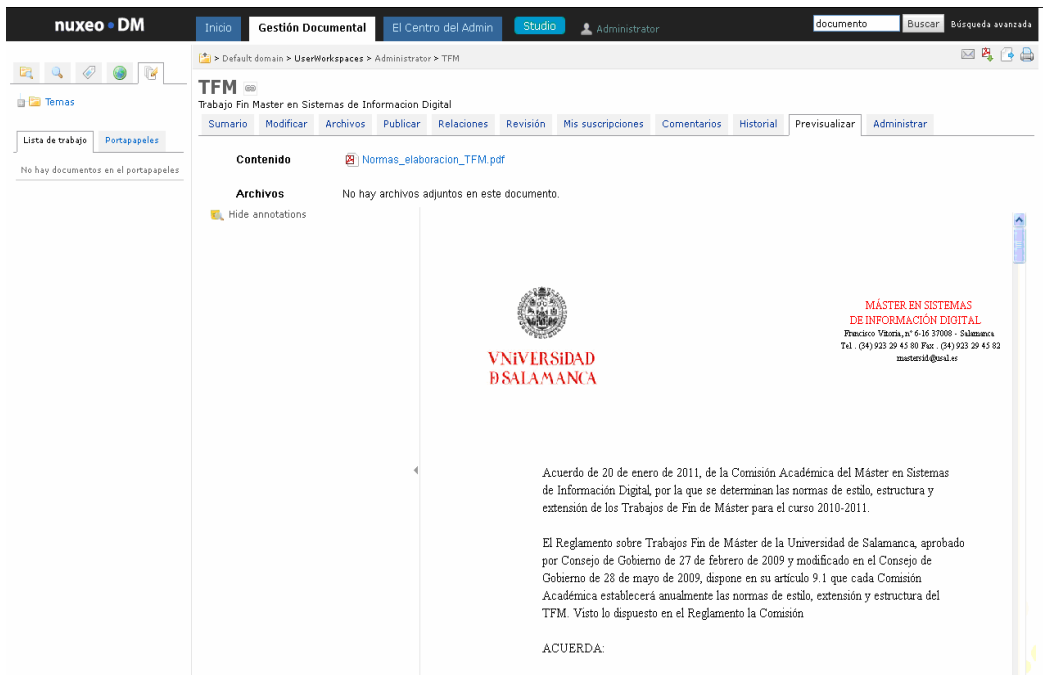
nuxeo • DM

Inicio | Gestión Documental | El Centro del Admin | Studio | Administrator

documento | Buscar | Búsqueda avanzada

Temas

Lista de trabajo | Portapapeles

No hay documentos en el portapapeles

> Default domain > UserWorkspaces > Administrator > TFM

TFM

Trabajo Fin Master en Sistemas de Informacion Digital

Sumario | Modificar | Archivos | Publicar | Relaciones | Revisión | Mis suscripciones | Comentarios | Historial | Previsualizar | Administrar

Contenido Normas_elaboracion_TFM.pdf

Archivos No hay archivos adjuntos en este documento.

Hide annotations

VNiVERSiDAD DSALAMANCA

MÁSTER EN SISTEMAS DE INFORMACIÓN DIGITAL
Francisco Vitoria, nº 6-16 37008 - Salamanca
Tel.: (34) 923 29 45 80 Fax : (34) 923 29 45 82
mastersid@usal.es

Acuerdo de 20 de enero de 2011, de la Comisión Académica del Máster en Sistemas de Información Digital, por la que se determinan las normas de estilo, estructura y extensión de los Trabajos de Fin de Máster para el curso 2010-2011.

El Reglamento sobre Trabajos Fin de Máster de la Universidad de Salamanca, aprobado por Consejo de Gobierno de 27 de febrero de 2009 y modificado en el Consejo de Gobierno de 28 de mayo de 2009, dispone en su artículo 9.1 que cada Comisión Académica establecerá anualmente las normas de estilo, extensión y estructura del TFM. Visto lo dispuesto en el Reglamento la Comisión

ACUERDA: